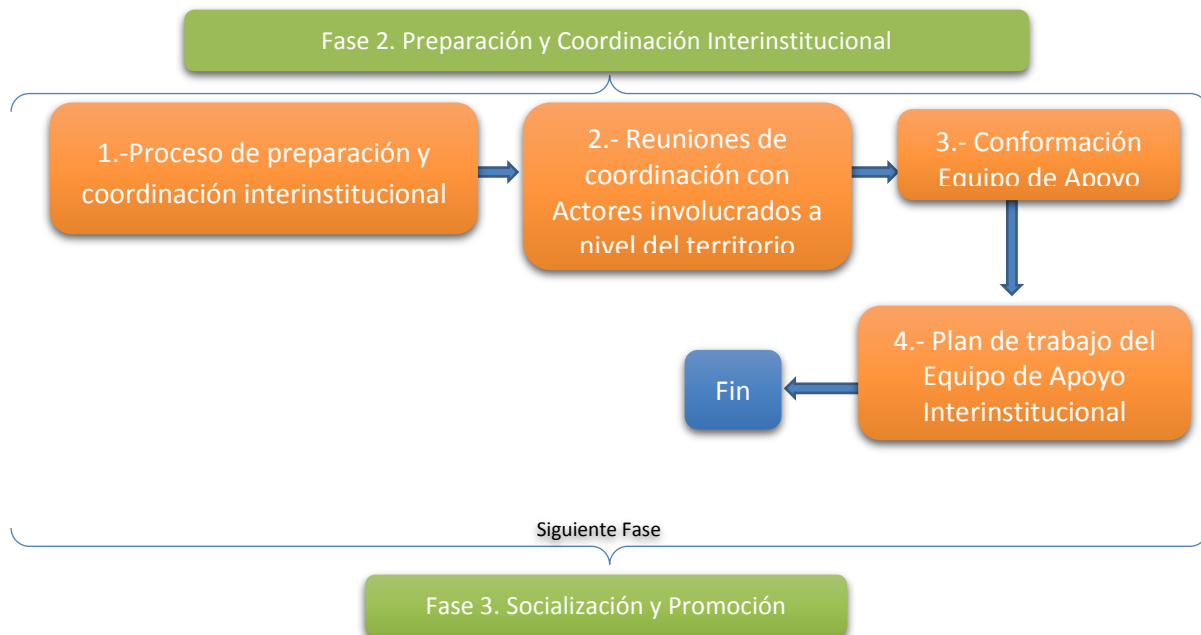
Fase 2. Preparación y Coordinación Interinstitucional

1.-Proceso de preparación y coordinación interinstitucional

2.- Reuniones de coordinación con Actores involucrados a nivel del territorio

3.- Conformación Equipo de Apoyo

4.- Plan de trabajo del Equipo de Apoyo Interinstitucional

Fin

Siguiente Fase

Fase 3. Socialización y Promoción